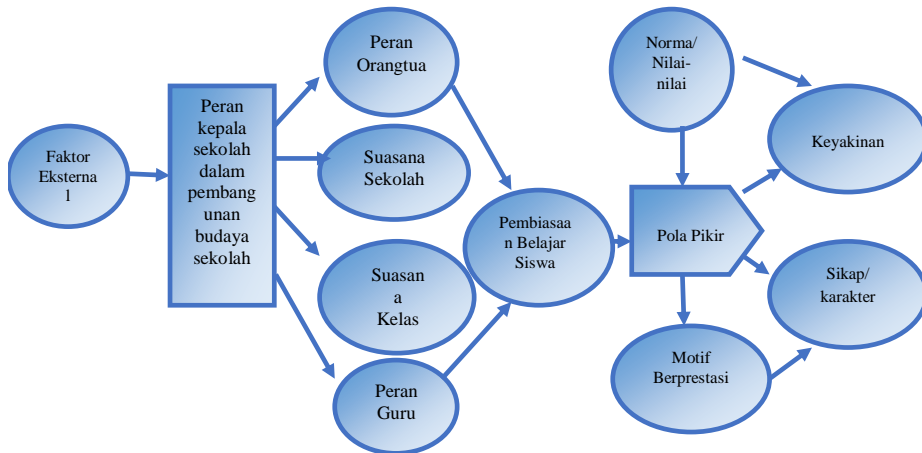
Faktor Eksternal

Peran kepala sekolah dalam pembangunan budaya sekolah

Peran Orangtua

Suasana Sekolah

Suasana Kelas

Peran Guru

Pembiasaan Belajar Siswa

Norma/ Nilai-nilai

Pola Pikir

Motif Berprestasi

Keyakinan

Sikap/ karakter